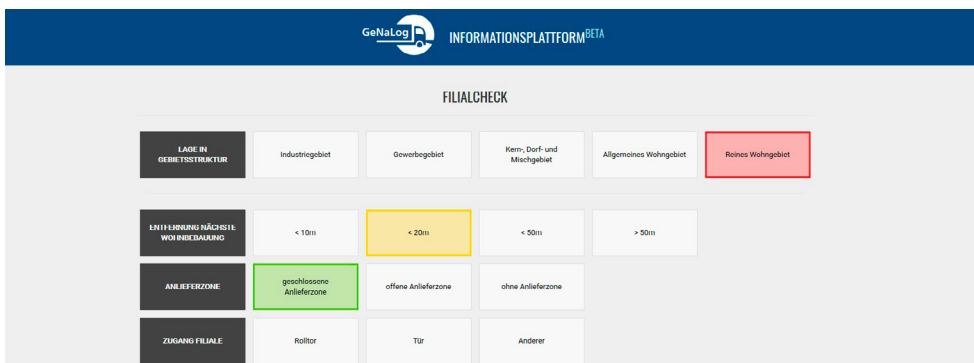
GeNaLog INFORMATIONSPLATTFORM$^{BETA}$

FILIALCHECK

| LAGE IN GEBIETSSTRUKTUR | Industriegebiet | Gewerbegebiet | Kern-, Dorf- und Mischgebiet | Allgemeines Wohngebiet | Reines Wohngebiet |
|---|---|---|---|---|---|
| ENTFERNUNG NÄCHSTE WOHNBEBAUUNG | < 10m | < 20m | < 50m | > 50m | |
| ANLIEFERZONE | geschlossene Anlieferzone | offene Anlieferzone | ohne Anlieferzone | | |
| ZUGANG FILIALE | Rolltor | Tür | Anderer | | |